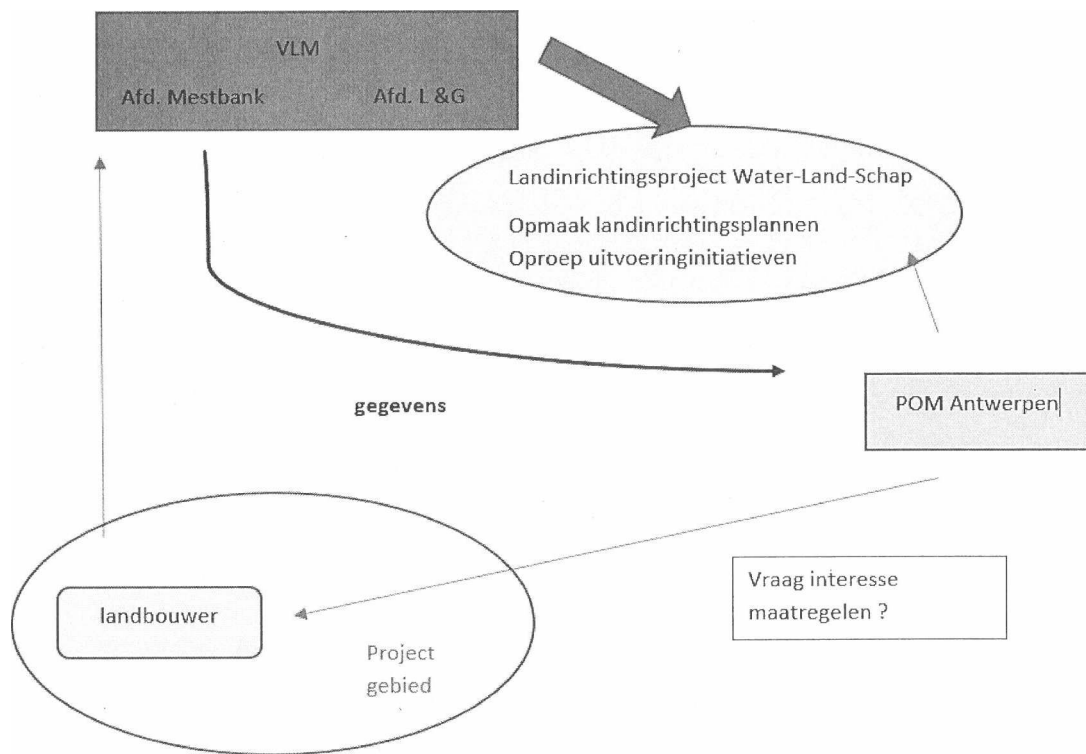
VLM

Afd. Mestbank

Afd. L &G

Landinrichtingsproject Water-Land-Schap

Opmaak landinrichtingsplannen

Oproep uitvoeringinitiatieven

gegevens

POM Antwerpen

Vraag interesse maatregelen ?

landbouwer

Project gebied